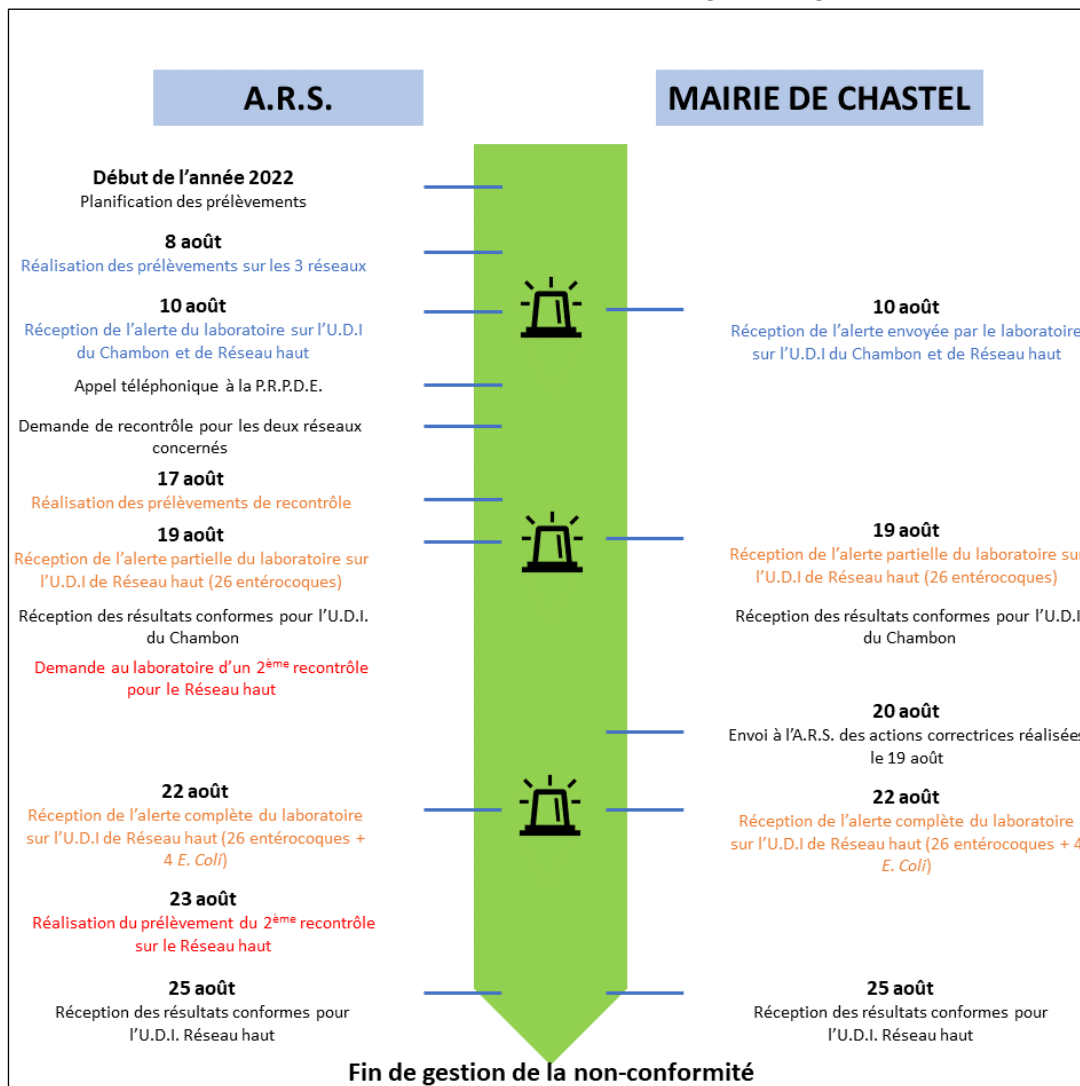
A.R.S.

MAIRIE DE CHASTEL

Début de l'année 2022
Planification des prélèvements

8 août
Réalisation des prélèvements sur les 3 réseaux

10 août
Réception de l'alerte du laboratoire sur l'U.D.I du Chambon et de Réseau haut

Appel téléphonique à la P.R.P.D.E.

Demande de recontrôle pour les deux réseaux concernés

17 août
Réalisation des prélèvements de recontrôle

19 août
Réception de l'alerte partielle du laboratoire sur l'U.D.I de Réseau haut (26 entérocoques)

Réception des résultats conformes pour l'U.D.I. du Chambon

Demande au laboratoire d'un 2$^{ème}$ recontrôle pour le Réseau haut

22 août
Réception de l'alerte complète du laboratoire sur l'U.D.I de Réseau haut (26 entérocoques + 4 E. Coli)

23 août
Réalisation du prélèvement du 2$^{ème}$ recontrôle sur le Réseau haut

25 août
Réception des résultats conformes pour l'U.D.I. Réseau haut

10 août
Réception de l'alerte envoyée par le laboratoire sur l'U.D.I du Chambon et de Réseau haut

19 août
Réception de l'alerte partielle du laboratoire sur l'U.D.I de Réseau haut (26 entérocoques)

Réception des résultats conformes pour l'U.D.I du Chambon

20 août
Envoi à l'A.R.S. des actions correctrices réalisées le 19 août

22 août
Réception de l'alerte complète du laboratoire sur l'U.D.I de Réseau haut (26 entérocoques + 4 E. Coli)

25 août
Réception des résultats conformes pour l'U.D.I. Réseau haut

Fin de gestion de la non-conformité